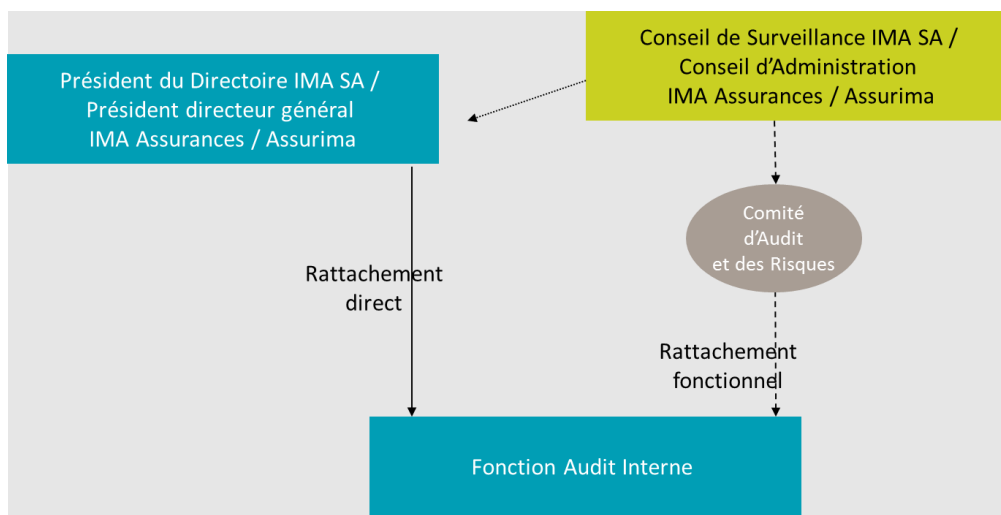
Conseil de Surveillance IMA SA /
Conseil d'Administration
IMA Assurances / Assurima

Président du Directoire IMA SA /
Président directeur général
IMA Assurances / Assurima

Comité
d'Audit
et des Risques

Rattachement
direct

Rattachement
fonctionnel

Fonction Audit Interne